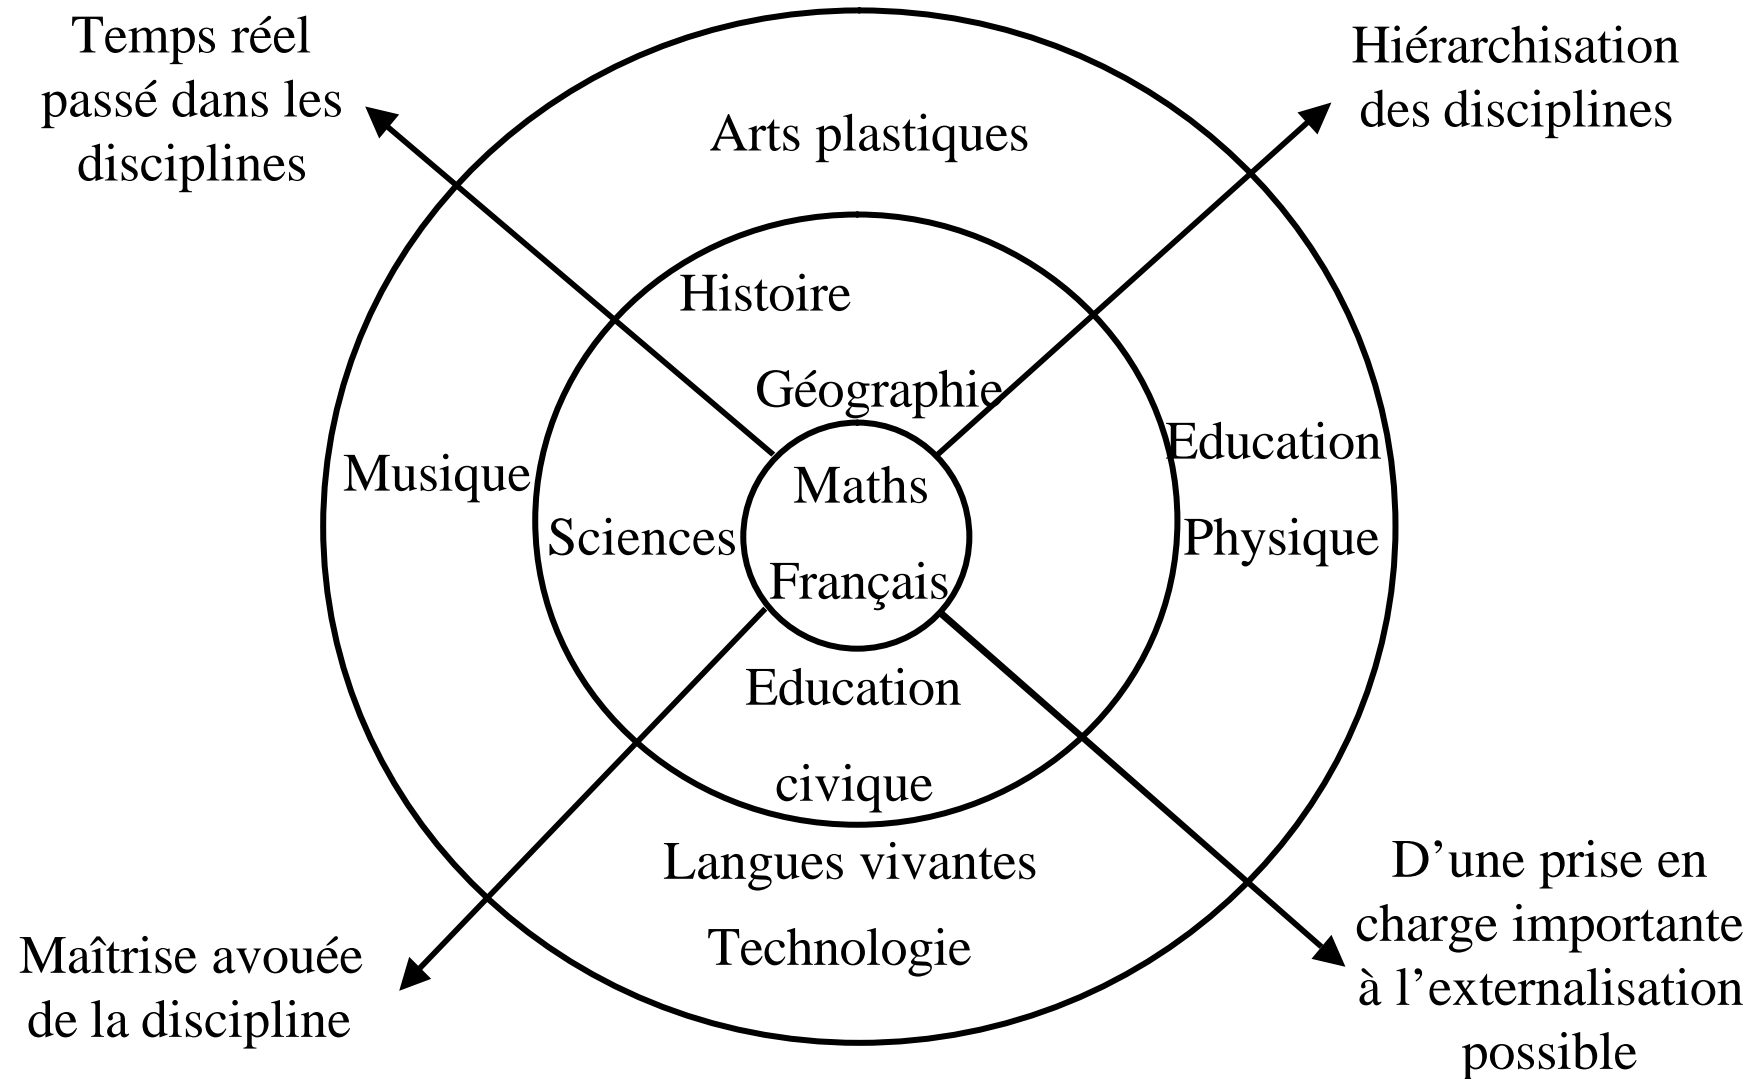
Temps réel passé dans les disciplines

Hiérarchisation des disciplines

Arts plastiques

Histoire

Géographie

Musique

Education Physique

Maths

Sciences

Français

Education civique

Langues vivantes

Technologie

Maîtrise avouée de la discipline

D'une prise en charge importante à l'externalisation possible